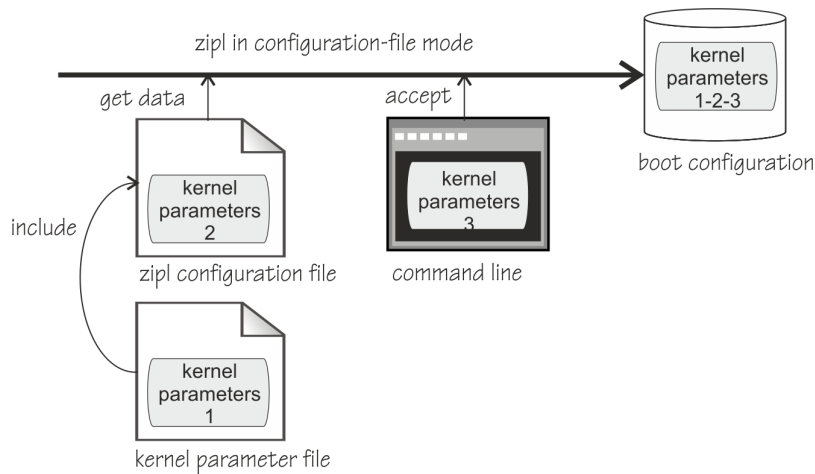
zipl in configuration-file mode

get data

accept

kernel parameters 1-2-3

boot configuration

kernel parameters 2

zipl configuration file

include

kernel parameters 3

command line

kernel parameters 1

kernel parameter file